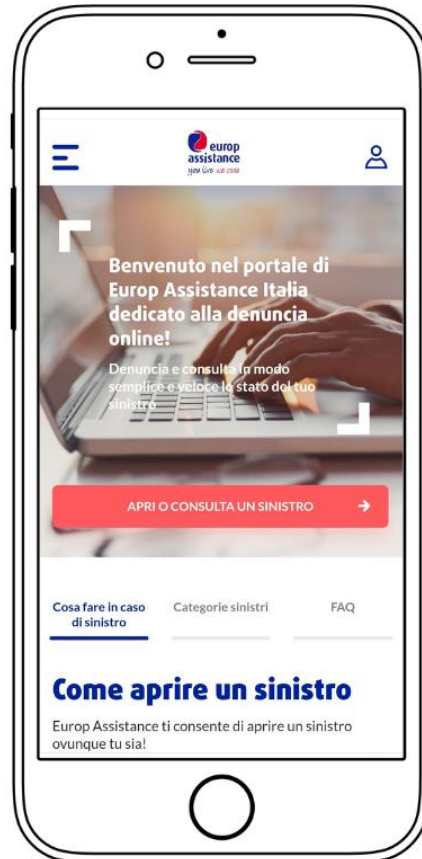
europ assistance
you live we care

Benvenuto nel portale di Europ Assistance Italia dedicato alla denuncia online!

Denuncia e consulta in modo semplice e veloce lo stato del tuo sinistro

APRI O CONSULTA UN SINISTRO

Cosa fare in caso di sinistro

Categorie sinistri

FAQ

Come aprire un sinistro

Europ Assistance ti consente di aprire un sinistro ovunque tu sia!